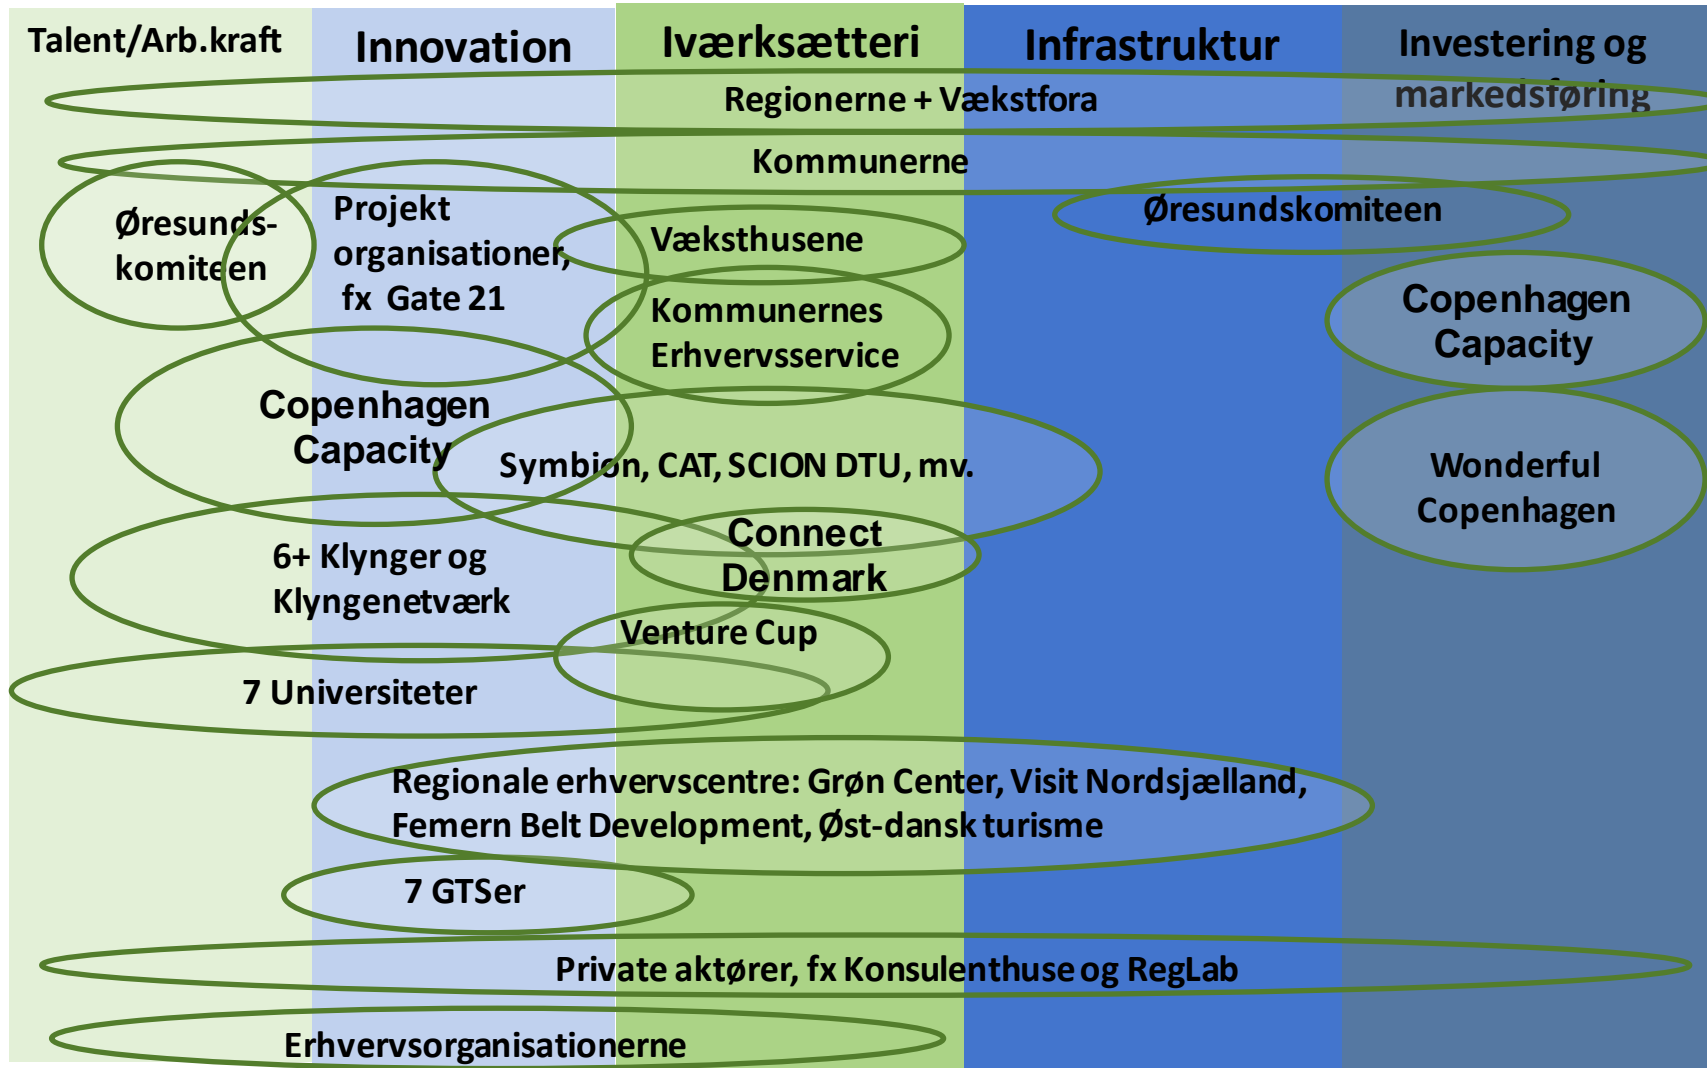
Talent/Arb.kraft

Innovation

Iværksætteri

Infrastruktur

Investering og markedsføring

Regionerne + Vækstfora

Kommunerne

Øresunds-komiteen

Projekt organisationer, fx Gate 21

Væksthusene

Øresundskomiteen

Kommunernes Erhvervsservice

Copenhagen Capacity

Copenhagen Capacity

Symbion, CAT, SCION DTU, mv.

Wonderful Copenhagen

Connect Denmark

6+ Klynger og Klyngenetværk

Venture Cup

7 Universiteter

Regionale erhvervscentre: Grøn Center, Visit Nordsjælland, Femern Belt Development, Øst-dansk turisme

7 GTSer

Private aktører, fx Konsulenthuse og RegLab

Erhvervsorganisationerne